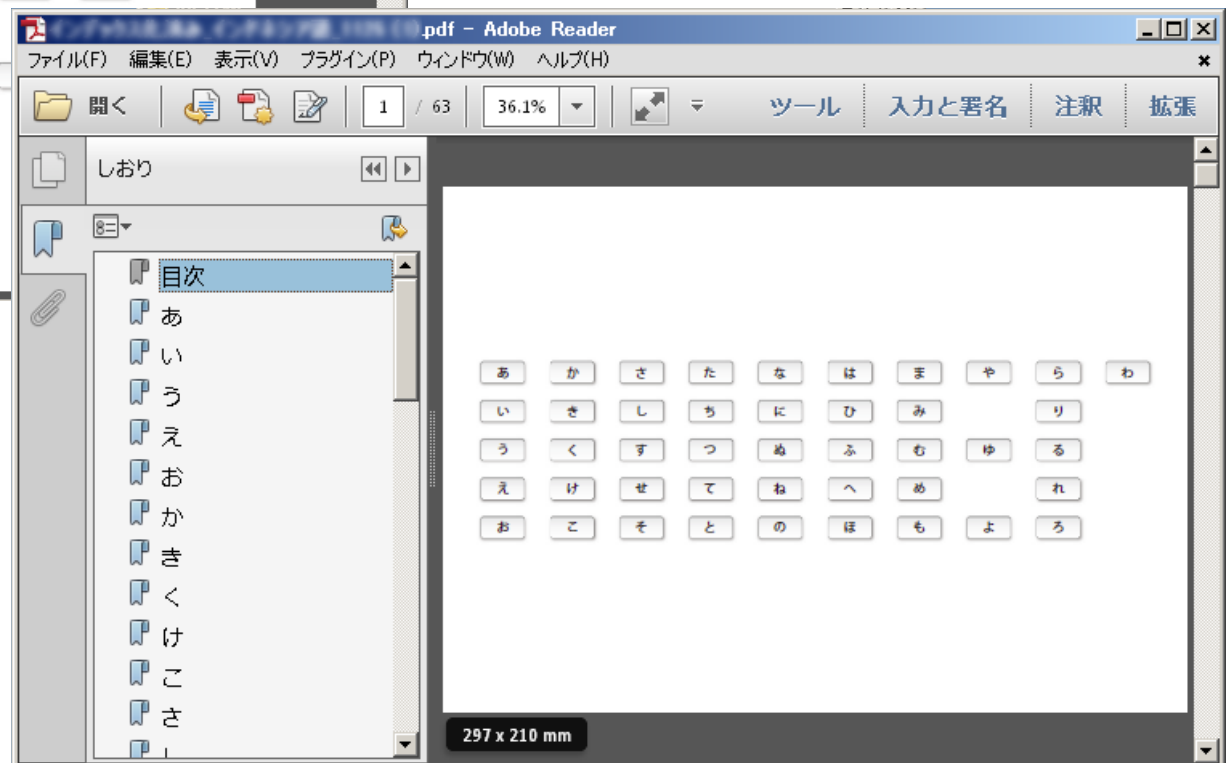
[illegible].pdf - Adobe Reader

ファイル(F) 編集(E) 表示(V) プラグイン(P) ウィンドウ(W) ヘルプ(H)

開く 1 / 63 36.1% ツール 入力と署名 注釈 拡張

しおり

目次
あ
い
う
え
お
か
き
く
け
こ
さ

| あ | か | さ | た | な | は | ま | や | ら | わ |
|---|---|---|---|---|---|---|---|---|---|
| い | き | し | ち | に | ひ | み | | り | |
| う | く | す | つ | ぬ | ふ | む | ゆ | る | |
| え | け | せ | て | ね | へ | め | | れ | |
| お | こ | そ | と | の | ほ | も | よ | ろ | |

297 x 210 mm